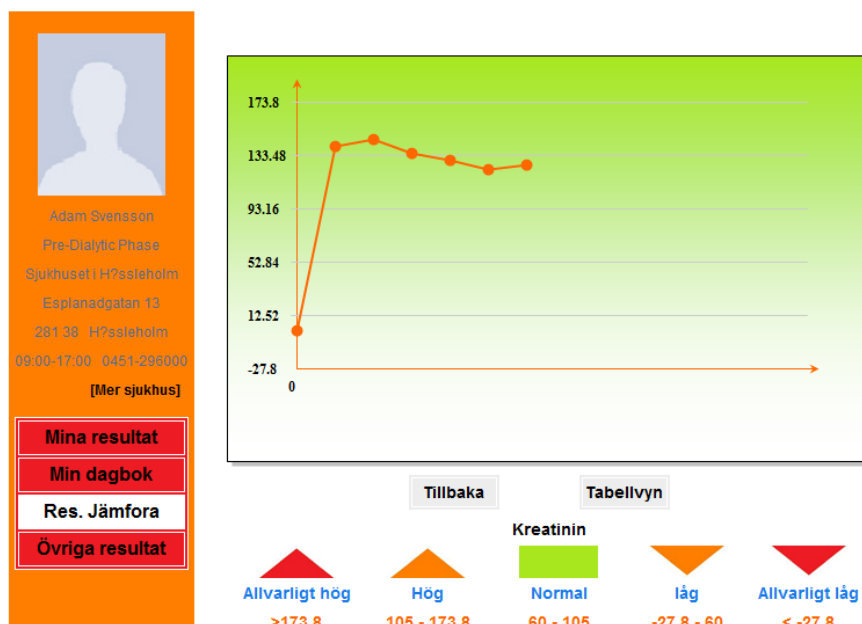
Adam Svensson

Pre-Dialytic Phase

Sjukhuset i H?ssleholm

Esplanadgatan 13

281 38 H?ssleholm

09:00-17:00 0451-296000

[Mer sjukhus]

Mina resultat

Min dagbok

Res. Jämfora

Övriga resultat

173.8
133.48
93.16
52.84
12.52
-27.8
0

Tillbaka

Tabellvyn

Kreatinin

Allvarligt hög
>173.8

Hög
105 - 173.8

Normal
60 - 105

låg
-27.8 - 60

Allvarligt låg
< -27.8